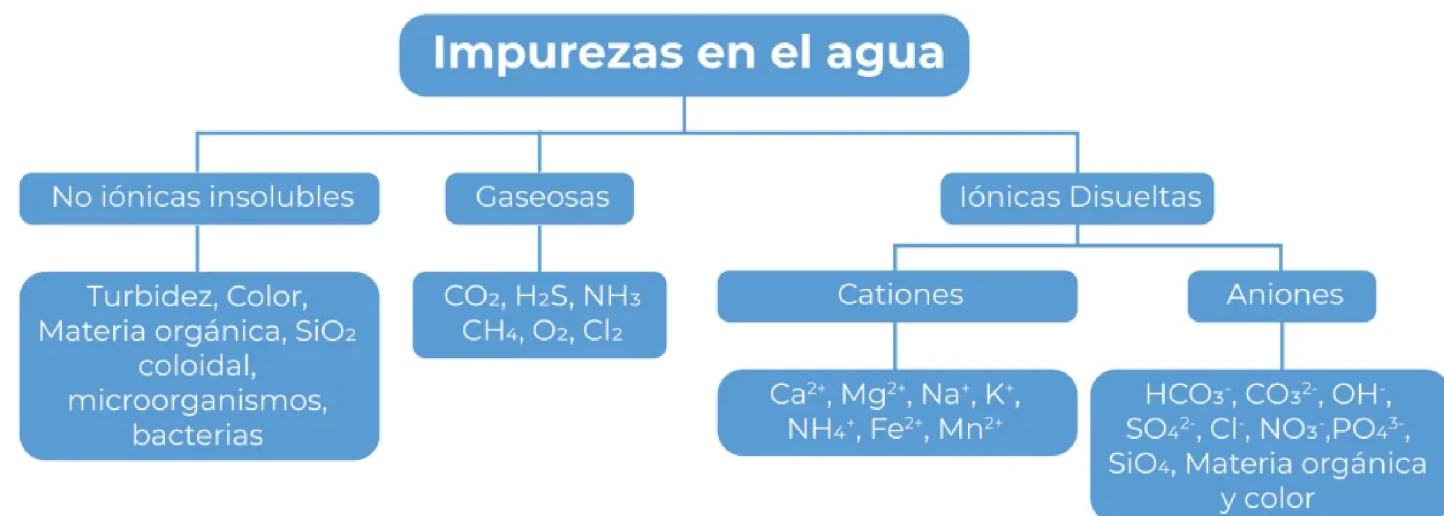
Impurezas en el agua

No iónicas insolubles

Turbidez, Color, Materia orgánica, $SiO_2$ coloidal, microorganismos, bacterias

Gaseosas

$CO_2$, $H_2S$, $NH_3$ $CH_4$, $O_2$, $Cl_2$

Iónicas Disueltas

Cationes

$Ca^{2+}$, $Mg^{2+}$, $Na^+$, $K^+$, $NH_4^+$, $Fe^{2+}$, $Mn^{2+}$

Aniones

$HCO_3^-$, $CO_3^{2-}$, $OH^-$, $SO_4^{2-}$, $Cl^-$, $NO_3^-$,$PO_4^{3-}$, $SiO_4$, Materia orgánica y color